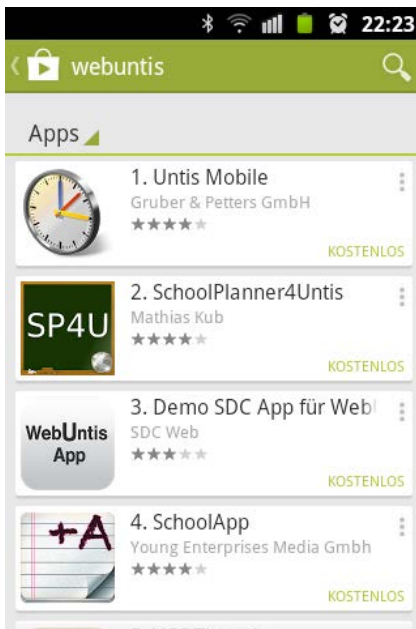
22:23

webuntis

Apps

1. Untis Mobile
Gruber & Petters GmbH
KOSTENLOS

SP4U
2. SchoolPlanner4Untis
Mathias Kub
KOSTENLOS

WebUntis App
3. Demo SDC App für Web
SDC Web
KOSTENLOS

+A
4. SchoolApp
Young Enterprises Media Gmbh
KOSTENLOS